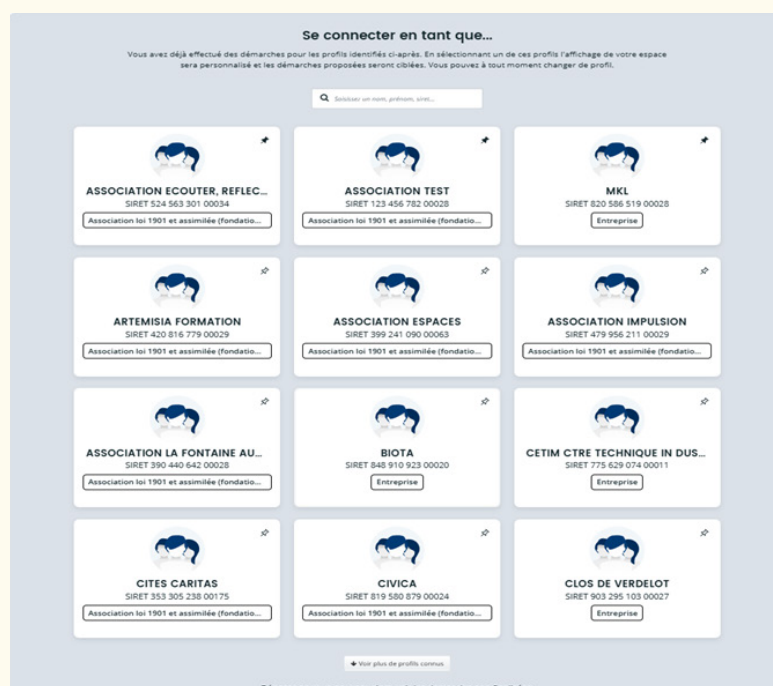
Se connecter en tant que...

Vous avez déjà effectué des démarches pour les profils identifiés ci-après. En sélectionnant un de ces profils l'affichage de votre espace sera personnalisé et les démarches proposées seront ciblées. Vous pouvez à tout moment changer de profil.

Saisissez un nom, prénom, siret...

ASSOCIATION ECOUTER, REFLEC...
SIRET 524 563 301 00034
Association loi 1901 et assimilée (fondatio...

ASSOCIATION TEST
SIRET 123 456 782 00028
Association loi 1901 et assimilée (fondatio...

MKL
SIRET 820 586 519 00028
Entreprise

ARTEMISIA FORMATION
SIRET 420 816 779 00029
Association loi 1901 et assimilée (fondatio...

ASSOCIATION ESPACES
SIRET 399 241 090 00063
Association loi 1901 et assimilée (fondatio...

ASSOCIATION IMPULSION
SIRET 479 956 211 00029
Association loi 1901 et assimilée (fondatio...

ASSOCIATION LA FONTAINE AU...
SIRET 390 440 642 00028
Association loi 1901 et assimilée (fondatio...

BIOTA
SIRET 848 910 923 00020
Entreprise

CETIM CTRE TECHNIQUE IN DUS...
SIRET 775 629 074 00011
Entreprise

CITES CARITAS
SIRET 353 305 238 00175
Association loi 1901 et assimilée (fondatio...

CIVICA
SIRET 819 580 879 00024
Association loi 1901 et assimilée (fondatio...

CLOS DE VERDELOT
SIRET 903 295 103 00027
Entreprise

+ Voir plus de profils connus

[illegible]